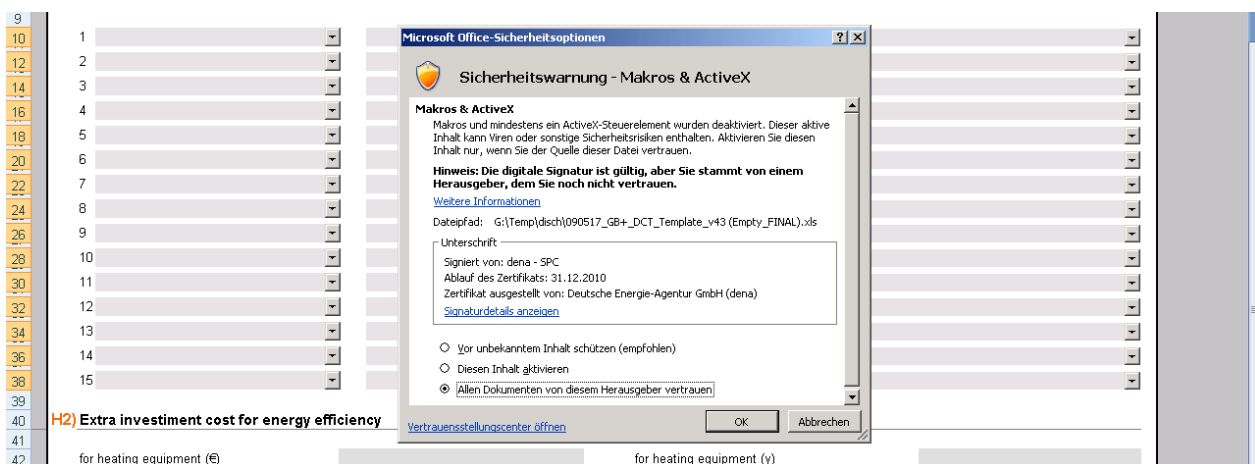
9
10 1
12 2
14 3
16 4
18 5
20 6
22 7
24 8
26 9
28 10
30 11
32 12
34 13
36 14
38 15
39
40 H2) Extra investment cost for energy efficiency
41
42 for heating equipment (€) for heating equipment (y)

Microsoft Office-Sicherheitsoptionen

Sicherheitswarnung - Makros & ActiveX

Makros & ActiveX

Makros und mindestens ein ActiveX-Steuerelement wurden deaktiviert. Dieser aktive Inhalt kann Viren oder sonstige Sicherheitsrisiken enthalten. Aktivieren Sie diesen Inhalt nur, wenn Sie der Quelle dieser Datei vertrauen.

Hinweis: Die digitale Signatur ist gültig, aber Sie stammt von einem Herausgeber, dem Sie noch nicht vertrauen.

Weitere Informationen

Dateipfad: G:\Temp\disch\090517_GB+_DCT_Template_v43 (Empty_FINAL).xls

Unterschrift

Signiert von: dena - SPC
Ablauf des Zertifikats: 31.12.2010
Zertifikat ausgestellt von: Deutsche Energie-Agentur GmbH (dena)
Signaturdetails anzeigen

Vor unbekanntem Inhalt schützen (empfohlen)
Diesen Inhalt aktivieren
Allen Dokumenten von diesem Herausgeber vertrauen

Vertrauensstellungscenter öffnen

OK Abbrechen